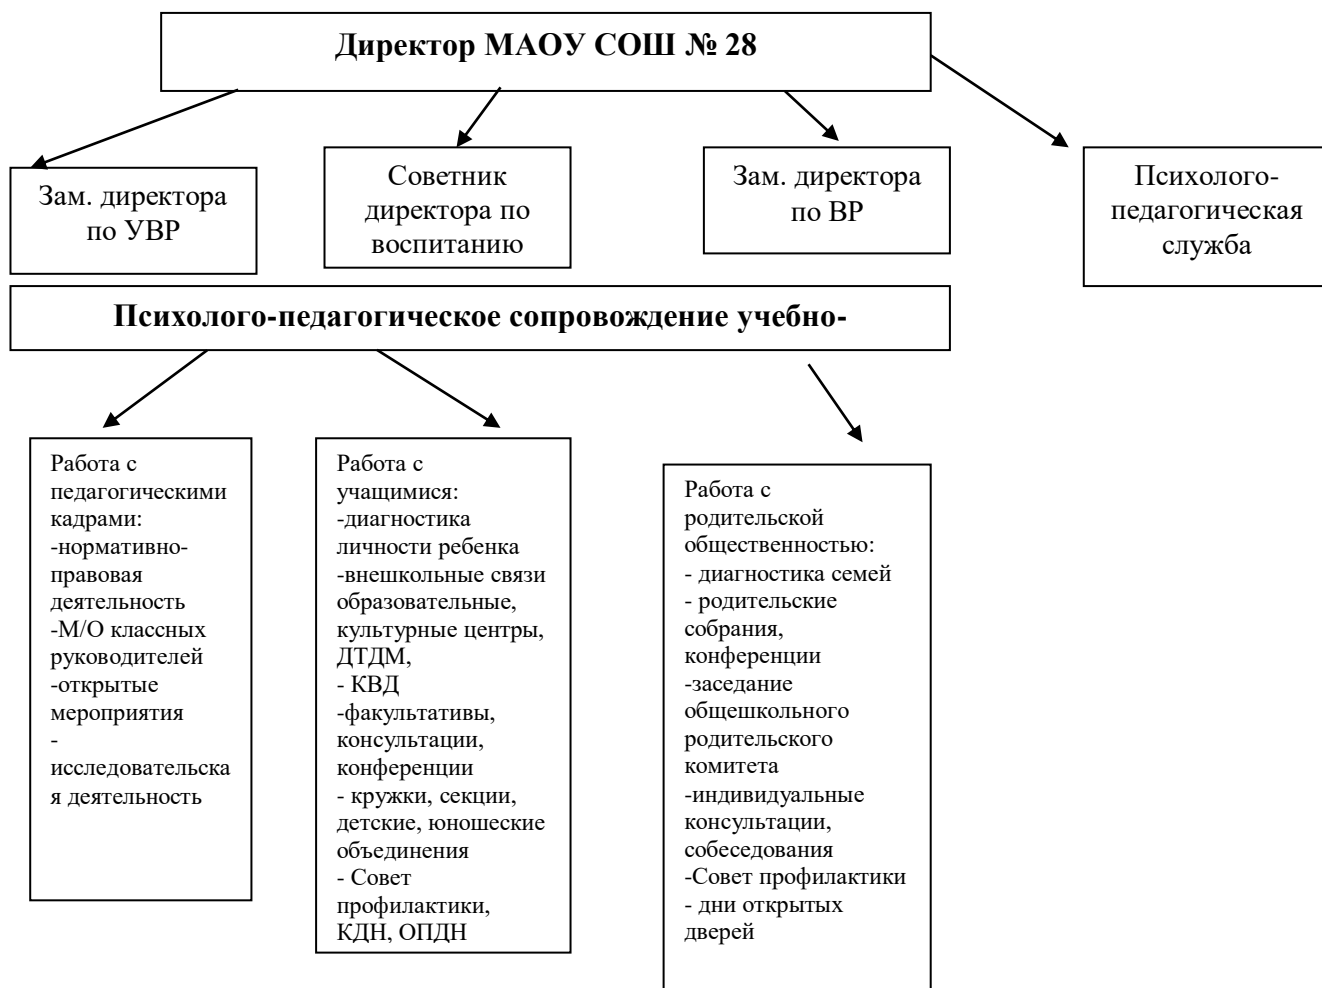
Директор МАОУ СОШ № 28

Зам. директора по УВР

Советник директора по воспитанию

Зам. директора по ВР

Психолого-педагогическая служба

Психолого-педагогическое сопровождение учебно-

Работа с педагогическими кадрами:
-нормативно-правовая деятельность
-М/О классных руководителей
-открытые мероприятия
-
исследовательская деятельность

Работа с учащимися:
-диагностика личности ребенка
-внешкольные связи образовательные, культурные центры, ДТДМ,
- КВД
-факультативы, консультации, конференции
- кружки, секции, детские, юношеские объединения
- Совет профилактики, КДН, ОПДН

Работа с родительской общественностью:
- диагностика семей
- родительские собрания, конференции
-заседание общешкольного родительского комитета
-индивидуальные консультации, собеседования
-Совет профилактики
- дни открытых дверей